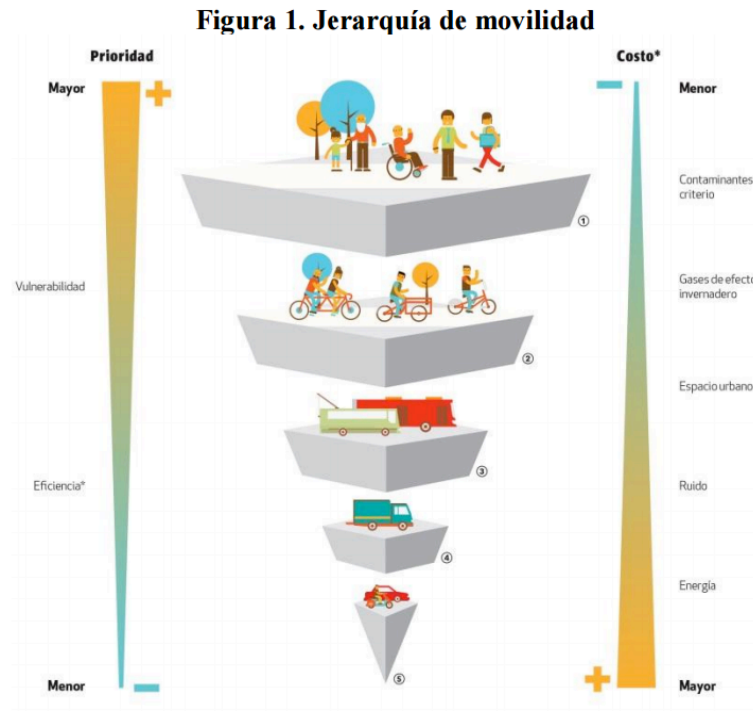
Figura 1. Jerarquía de movilidad

Prioridad

Mayor

Vulnerabilidad

Eficiencia*

Menor

Costo*

Menor

Contaminantes criterio

Gases de efecto invernadero

Espacio urbano

Ruido

Energía

Mayor

①

②

③

④

⑤